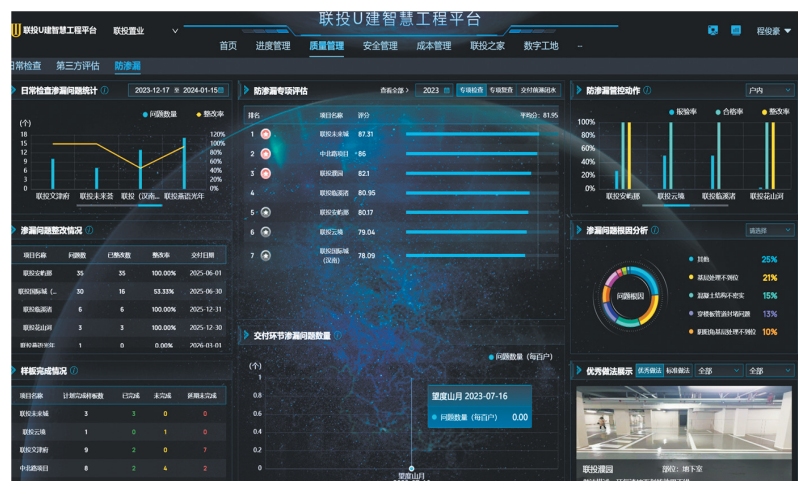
联投U建智慧工程平台 联投置业

联投U建智慧工程平台

程俊豪

首页 进度管理 质量管理 安全管理 成本管理 联投之家 数字工地

日常检查 第三方评估 防渗漏

日常检查渗漏问题统计 2023-12-17 至 2024-01-15

问题数量 整改率

(个)

| 20 | 120% |
|---|---|
| 15 | 100% |
| 12 | 80% |
| 9 | 60% |
| 6 | 40% |
| 3 | 20% |
| 0 | 0% |

联投文津府 联投未来城 联投(汉南... 联投燕语光年

渗漏问题整改情况

| 项目名称 | 问题数 | 已整改数 | 整改率 | 交付日期 |
|---|---|---|---|---|
| 联投安屿郡 | 35 | 35 | 100.00% | 2025-06-01 |
| 联投阳逻城（... | 30 | 16 | 53.33% | 2025-06-30 |
| 联投临湖洲 | 6 | 6 | 100.00% | 2025-12-31 |
| 联投花山河 | 3 | 3 | 100.00% | 2025-12-30 |
| 联投燕语光年 | 1 | 0 | 0.00% | 2026-01-01 |

样板完成情况

| 项目名称 | 计划完成样板数 | 已完成 | 未完成 | 延期未完成 |
|---|---|---|---|---|
| 联投未来城 | 3 | 3 | 0 | 0 |
| 联投云境 | 1 | 0 | 1 | 0 |
| 联投文津府 | 9 | 2 | 0 | 7 |
| 中北路项目 | 8 | 2 | 4 | 2 |

防渗漏专项评估 查看全部 > 2023 专项检查 专项复查 交付前渗漏排水

平均分：81.95

| 排名 | 项目名称 | 评分 |
|---|---|---|
| 1 | 联投未来城 | 87.31 |
| 2 | 中北路项目 | 86 |
| 3 | 联投澜园 | 82.1 |
| 4 | 联投临湖洲 | 80.95 |
| 5 | 联投安屿郡 | 80.17 |
| 6 | 联投云境 | 79.04 |
| 7 | 联投阳逻城（汉南） | 78.09 |

交付环节渗漏问题数量

问题数量（每百户）

(个)

10 9 8 7 6 5 4 3 2 1 0

望度山月 2023-07-16

问题数量（每百户） 0.00

望度山月

防渗漏管控动作 户内

服务率 合格率 整改率

100% 80% 60% 40% 20% 0%

联投安屿郡 联投云境 联投临湖洲 联投花山河

渗漏问题根因分析 请选择

问题根因

其他 25%

基层处理不到位 21%

混凝土结构不密实 15%

穿楼板管道封堵问题 13%

卫浴间基层处理不到位 10%

优秀做法展示 优秀做法 标准做法 全部 全部

联投澜园 部位：地下室

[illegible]